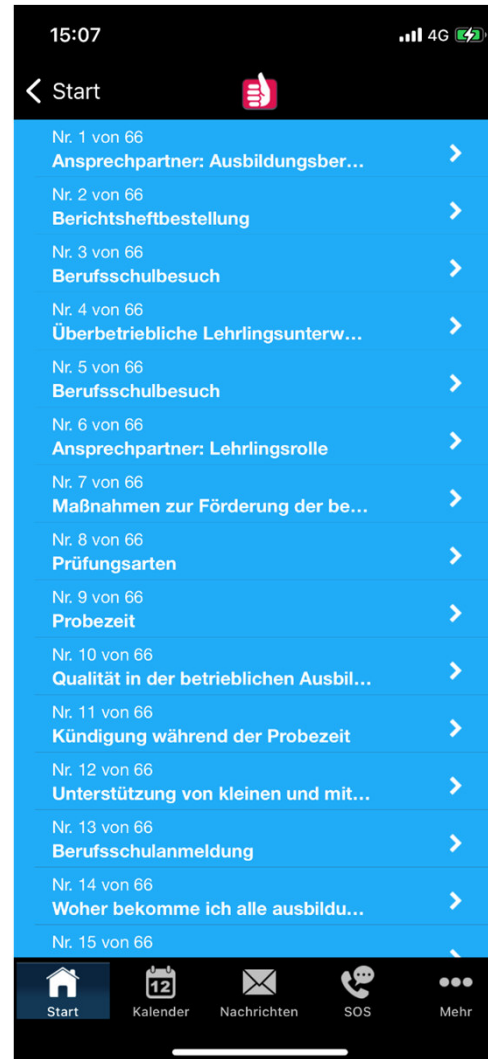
15:07

4G

Start

Nr. 1 von 66
Ansprechpartner: Ausbildungsber...

Nr. 2 von 66
Berichtsheftbestellung

Nr. 3 von 66
Berufsschulbesuch

Nr. 4 von 66
Überbetriebliche Lehrlingsunterw...

Nr. 5 von 66
Berufsschulbesuch

Nr. 6 von 66
Ansprechpartner: Lehrlingsrolle

Nr. 7 von 66
Maßnahmen zur Förderung der be...

Nr. 8 von 66
Prüfungsarten

Nr. 9 von 66
Probezeit

Nr. 10 von 66
Qualität in der betrieblichen Ausbil...

Nr. 11 von 66
Kündigung während der Probezeit

Nr. 12 von 66
Unterstützung von kleinen und mit...

Nr. 13 von 66
Berufsschulanmeldung

Nr. 14 von 66
Woher bekomme ich alle ausbildu...

Nr. 15 von 66

Start
12
Kalender
Nachrichten
SOS
Mehr